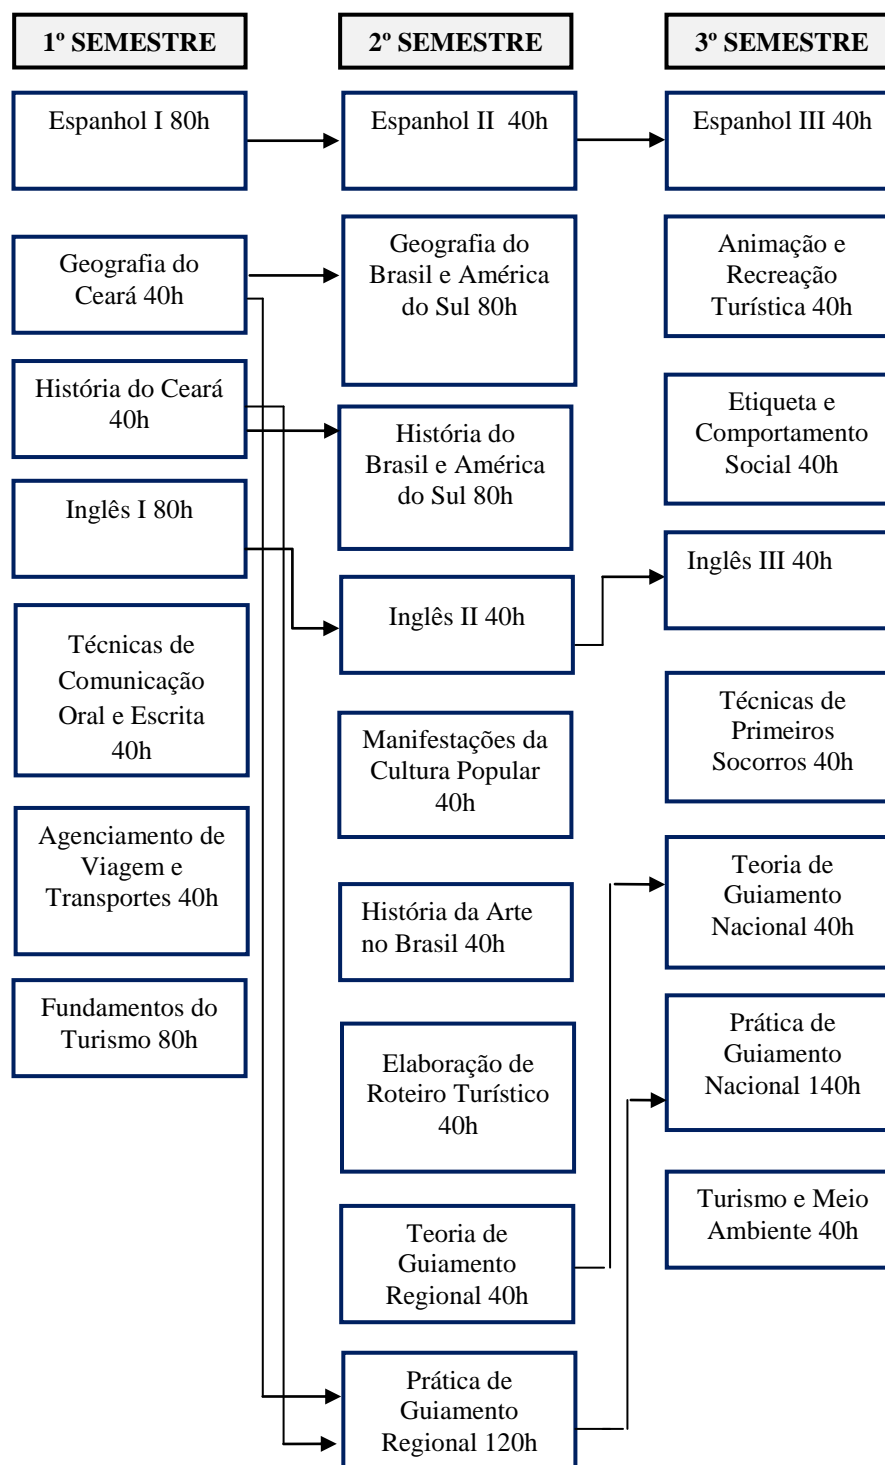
1º SEMESTRE

2º SEMESTRE

3º SEMESTRE

Espanhol I 80h

Espanhol II 40h

Espanhol III 40h

Geografia do Ceará 40h

Geografia do Brasil e América do Sul 80h

Animação e Recreação Turística 40h

História do Ceará 40h

História do Brasil e América do Sul 80h

Etiqueta e Comportamento Social 40h

Inglês I 80h

Inglês II 40h

Inglês III 40h

Técnicas de Comunicação Oral e Escrita 40h

Manifestações da Cultura Popular 40h

Técnicas de Primeiros Socorros 40h

Agenciamento de Viagem e Transportes 40h

História da Arte no Brasil 40h

Teoria de Guiamento Nacional 40h

Fundamentos do Turismo 80h

Elaboração de Roteiro Turístico 40h

Prática de Guiamento Nacional 140h

Teoria de Guiamento Regional 40h

Turismo e Meio Ambiente 40h

Prática de Guiamento Regional 120h